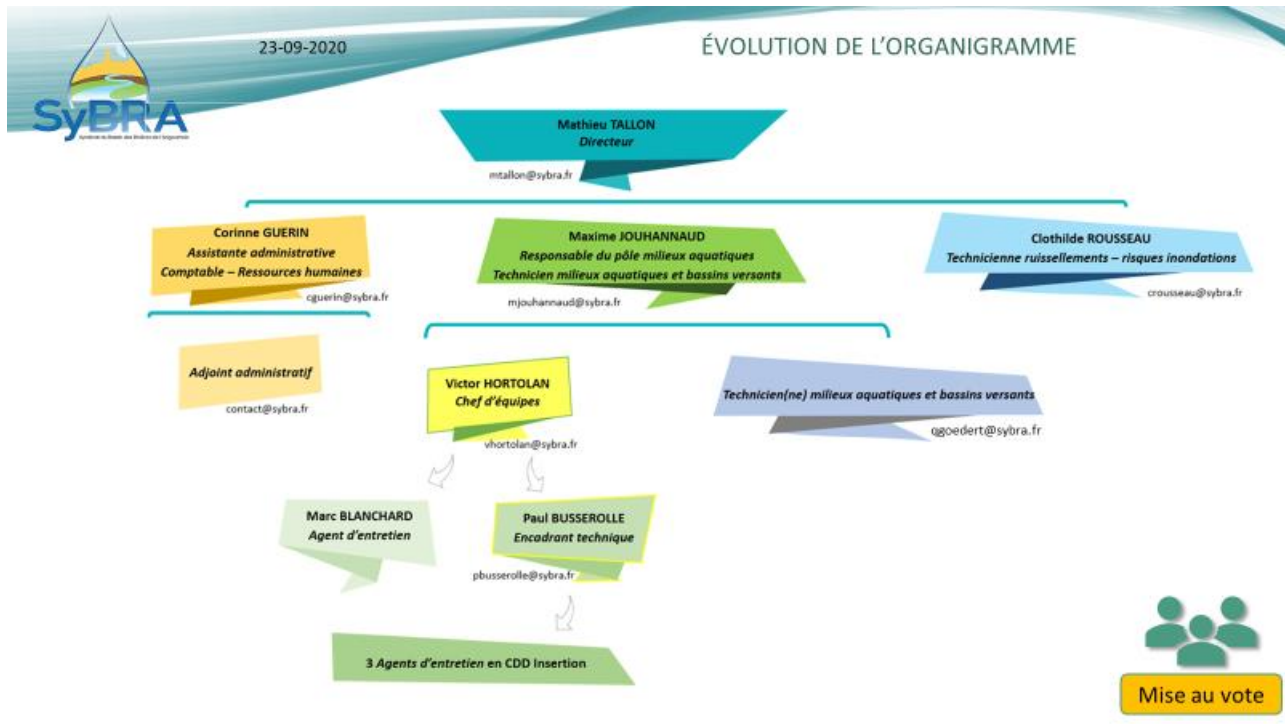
SyBRA

23-09-2020

ÉVOLUTION DE L'ORGANIGRAMME

Mathieu TALLON
Directeur
mtallon@sybra.fr

Corinne GUERIN
Assistante administrative
Comptable – Ressources humaines
cguerin@sybra.fr

Maxime JOUHANNAUD
Responsable du pôle milieux aquatiques
Technicien milieux aquatiques et bassins versants
mjouhannaud@sybra.fr

Clothilde ROUSSEAU
Technicienne ruissellements – risques inondations
crousseau@sybra.fr

Adjoint administratif
contact@sybra.fr

Victor HORTOLAN
Chef d'équipes
vhortolan@sybra.fr

Technicien(ne) milieux aquatiques et bassins versants
ggoedert@sybra.fr

Marc BLANCHARD
Agent d'entretien

Paul BUSSEROLLE
Encadrant technique
pbusserolle@sybra.fr

3 Agents d'entretien en CDD Insertion

Mise au vote